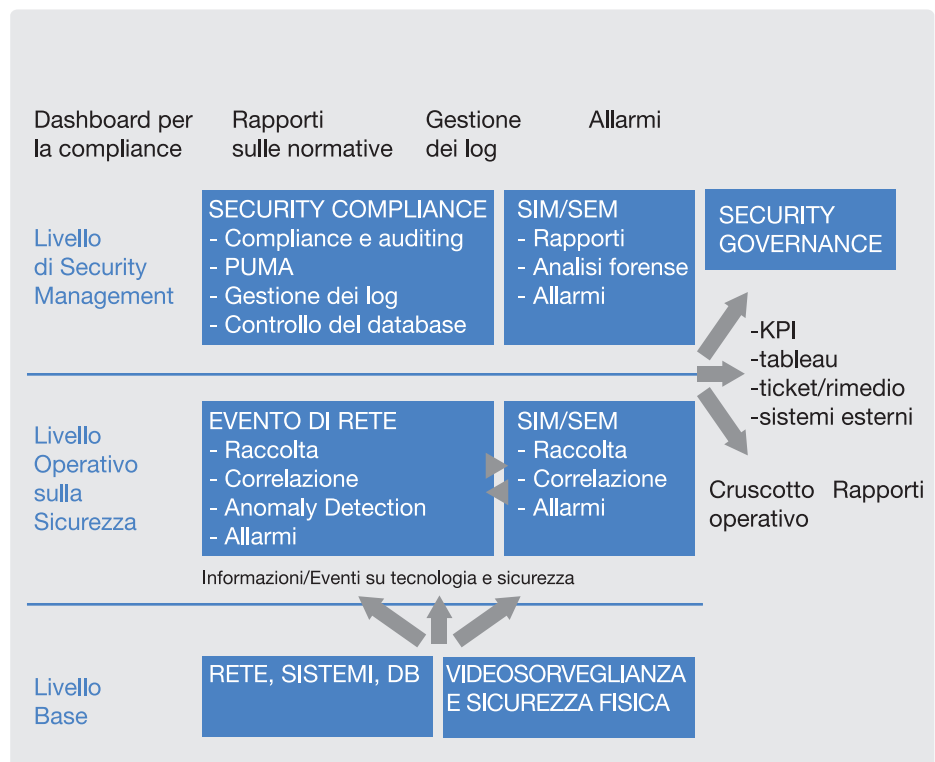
Dashboard per la compliance

Rapporti sulle normative

Gestione dei log

Allarmi

Livello di Security Management

SECURITY COMPLIANCE
- Compliance e auditing
- PUMA
- Gestione dei log
- Controllo del database

SIM/SEM
- Rapporti
- Analisi forense
- Allarmi

SECURITY GOVERNANCE

-KPI
-tableau
-ticket/rimedio
-sistemi esterni

Livello Operativo sulla Sicurezza

EVENTO DI RETE
- Raccolta
- Correlazione
- Anomaly Detection
- Allarmi

SIM/SEM
- Raccolta
- Correlazione
- Allarmi

Cruscotto operativo

Rapporti

Informazioni/Eventi su tecnologia e sicurezza

Livello Base

RETE, SISTEMI, DB

VIDEOSORVEGLIANZA E SICUREZZA FISICA